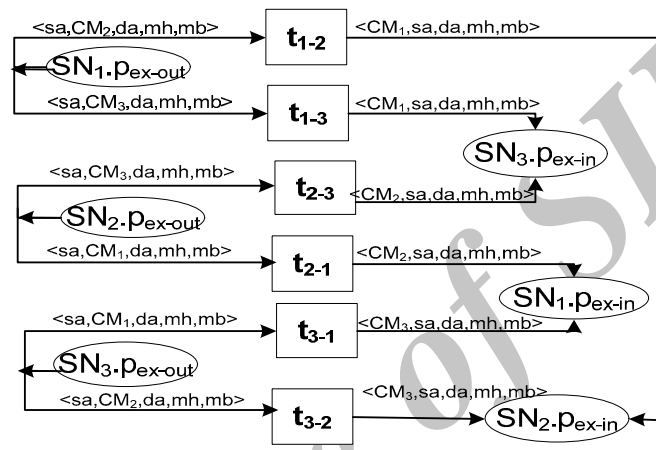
<sa,$CM_2$,da,mh,mb>

$t_{1-2}$

<$CM_1$,sa,da,mh,mb>

$SN_1.p_{ex-out}$

<sa,$CM_3$,da,mh,mb>

$t_{1-3}$

<$CM_1$,sa,da,mh,mb>

$SN_3.p_{ex-in}$

<sa,$CM_3$,da,mh,mb>

$t_{2-3}$

<$CM_2$,sa,da,mh,mb>

$SN_2.p_{ex-out}$

<sa,$CM_1$,da,mh,mb>

$t_{2-1}$

<$CM_2$,sa,da,mh,mb>

$SN_1.p_{ex-in}$

<sa,$CM_1$,da,mh,mb>

$t_{3-1}$

<$CM_3$,sa,da,mh,mb>

$SN_3.p_{ex-out}$

<sa,$CM_2$,da,mh,mb>

$t_{3-2}$

<$CM_3$,sa,da,mh,mb>

$SN_2.p_{ex-in}$